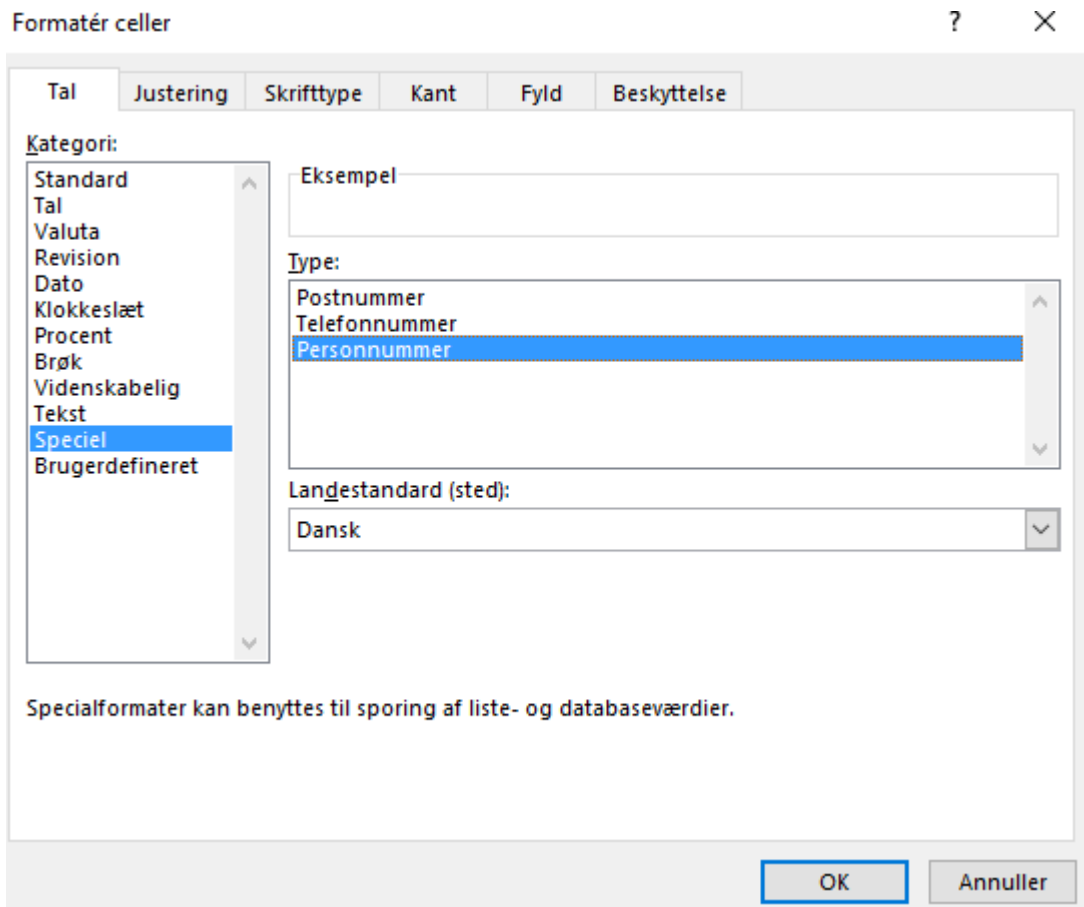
Formatér celler

?

Tal
Justering
Skrifttype
Kant
Fyld
Beskyttelse

Kategori:

Standard
Tal
Valuta
Revision
Dato
Klokkeslæt
Procent
Brøk
Videnskabelig
Tekst
Speciel
Brugerdefineret

Eksempel

Type:

Postnummer
Telefonnummer
Personnummer

Landestandard (sted):

Dansk

Specialformater kan benyttes til sporing af liste- og databaseværdier.

OK
Annuller